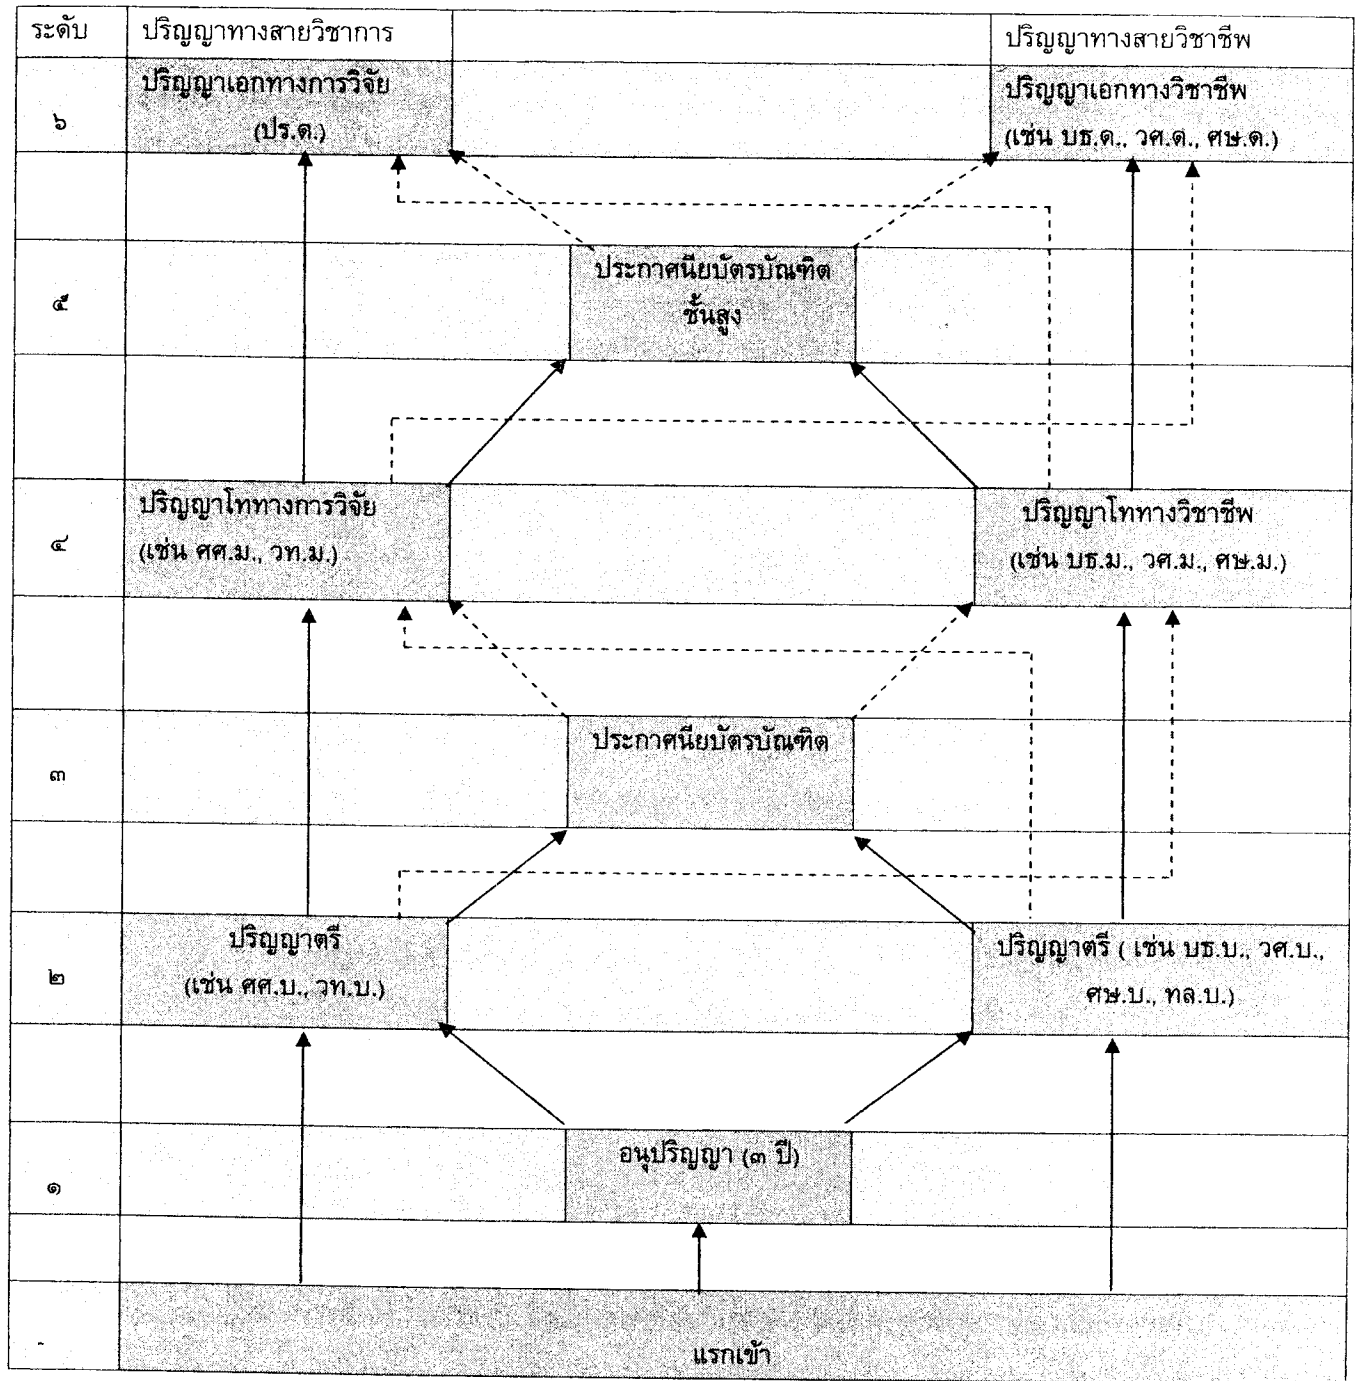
ระดับ | ปริญญาทางสายวิชาการ | ปริญญาทางสายวิชาชีพ

๖
ปริญญาเอกทางการวิจัย (ปร.ด.)
ปริญญาเอกทางวิชาชีพ (เช่น บธ.ด., วศ.ด., ศษ.ด.)

๕
ประกาศนียบัตรบัณฑิตชั้นสูง

๔
ปริญญาโททางการวิจัย (เช่น ศศ.ม., วท.ม.)
ปริญญาโททางวิชาชีพ (เช่น บธ.ม., วศ.ม., ศษ.ม.)

๓
ประกาศนียบัตรบัณฑิต

๒
ปริญญาตรี (เช่น ศศ.บ., วท.บ.)
ปริญญาตรี ( เช่น บธ.บ., วศ.บ., ศษ.บ., ทล.บ.)

๑
อนุปริญญา (๓ ปี)

-
แรกเข้า